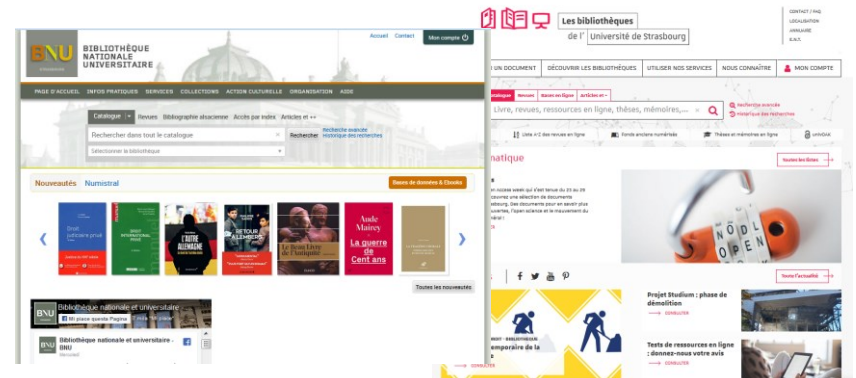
BNU
BIBLIOTHÈQUE NATIONALE UNIVERSITAIRE

Accueil Contact Mon compte

PAGE D'ACCUEIL INFOS PRATIQUES SERVICES COLLECTIONS ACTION CULTURELLE ORGANISATION AIDE

Catalogue Revues Bibliographie alsacienne Accès par index Articles et +

Rechercher dans tout le catalogue Rechercher Recherche avancée Historique des recherches

Sélectionner la bibliothèque

Nouveautés Numistral

Bases de données & Ebooks

Droit judiciaire privé
Droit international privé
L'AUTRE ALLEMAGNE
RETOUR À LA TERRE
Le Beau Livre de l'Afrique
Aude Mairey La guerre de Cent ans

Toutes les nouveautés

Bibliothèque nationale et universitaire
Ma place quasi... Pagina

Bibliothèque nationale et universitaire - BNU

Les bibliothèques de l' Université de Strasbourg

CONTACT / FAQ
LOCALISATION
ANNUAIRE
E.N.T.

UN DOCUMENT DÉCOUVRIR LES BIBLIOTHÈQUES UTILISER NOS SERVICES NOUS CONNAÎTRE MON COMPTE

Catalogue Revues Bases en ligne Articles et +

Livre, revues, ressources en ligne, thèses, mémoires,...

Recherche avancée
Historique des recherches

Liste A-Z des revues en ligne Fonds anciens numérisés Thèses et mémoires en ligne unistra

matique

Toutes les listes

OPEN

Toute l'actualité

Projet Studium : phase de démolition

CONSULTER

Tests de ressources en ligne : donnez-nous votre avis

CONSULTER